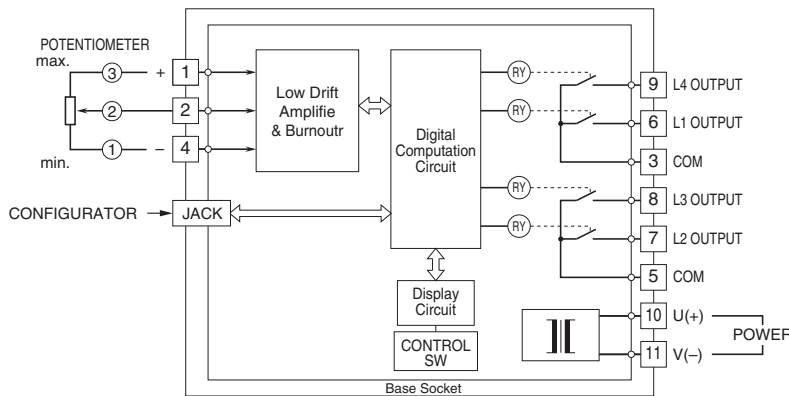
POTENTIOMETER
max.

3 + 1

2 2

1 − 4

min.

Low Drift Amplifie & Burnoutr

Digital Computation Circuit

RY

RY

RY

RY

9 L4 OUTPUT

6 L1 OUTPUT

3 COM

8 L3 OUTPUT

7 L2 OUTPUT

5 COM

CONFIGURATOR JACK

Display Circuit

CONTROL SW

10 U(+)

11 V(−)

POWEF

Base Socket